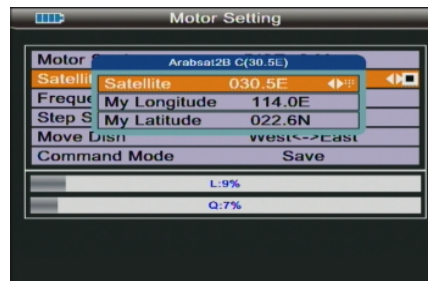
Motor Setting

Motor S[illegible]

Satellit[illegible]

Freque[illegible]

Step S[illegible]

Move Dish West<-->East

Command Mode Save

Arabsat2B C(30.5E)

| Satellite | 030.5E |
|---|---|
| My Longitude | 114.0E |
| My Latitude | 022.6N |

L:9%

Q:7%